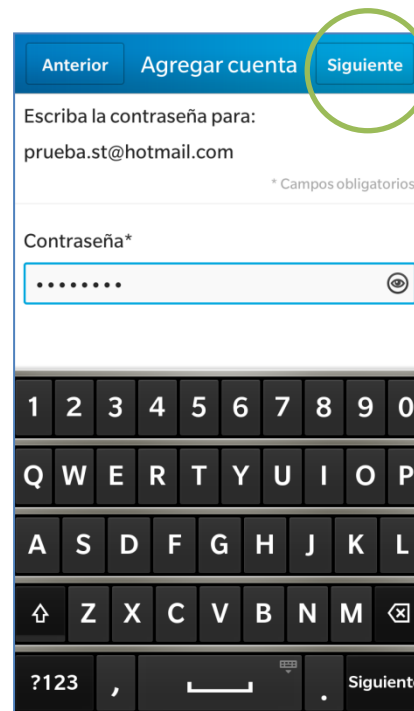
Anterior Agregar cuenta Siguiente

Escriba la contraseña para:

prueba.st@hotmail.com

* Campos obligatorios

Contraseña*

••••••••

1 2 3 4 5 6 7 8 9 0

Q W E R T Y U I O P

A S D F G H J K L

Z X C V B N M

?123 , . Siguiente